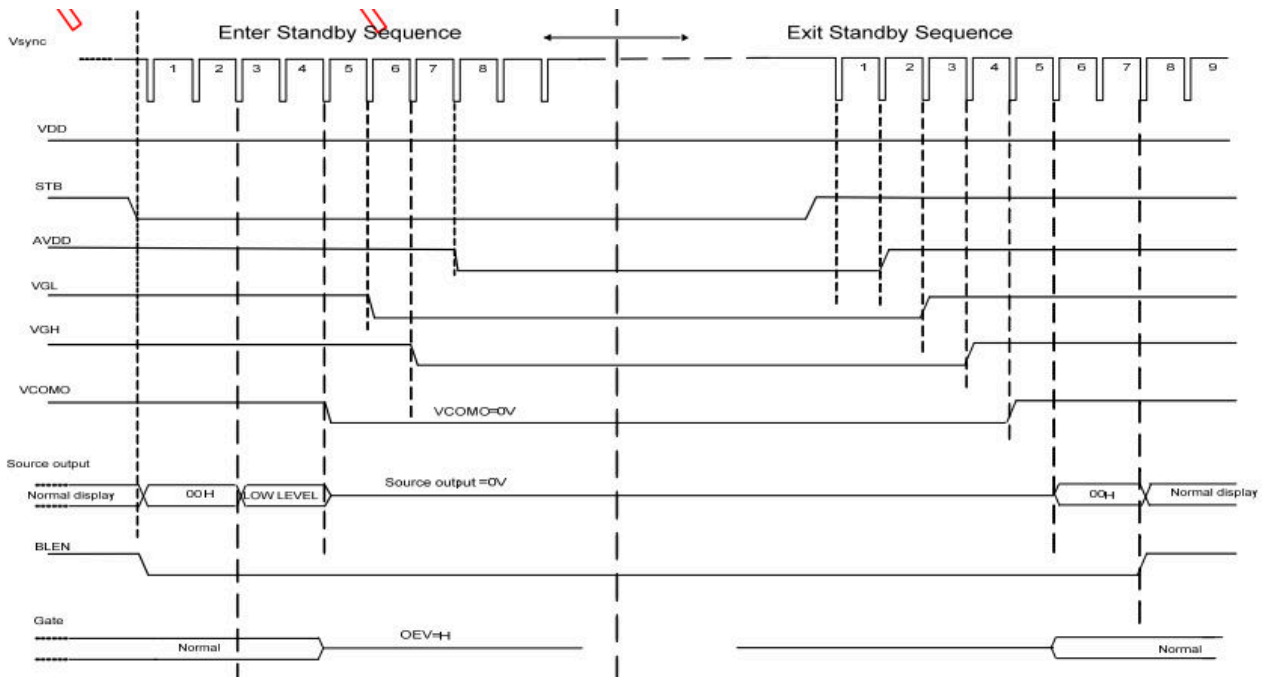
Enter Standby Sequence

Exit Standby Sequence

Vsync

1 2 3 4 5 6 7 8

1 2 3 4 5 6 7 8 9

VDD

STB

AVDD

VGL

VGH

VCOMO

VCOMO=0V

Source output

Normal display

00H

LOW LEVEL

Source output =0V

00H

Normal display

BLEN

Gate

Normal

OEV=H

Normal